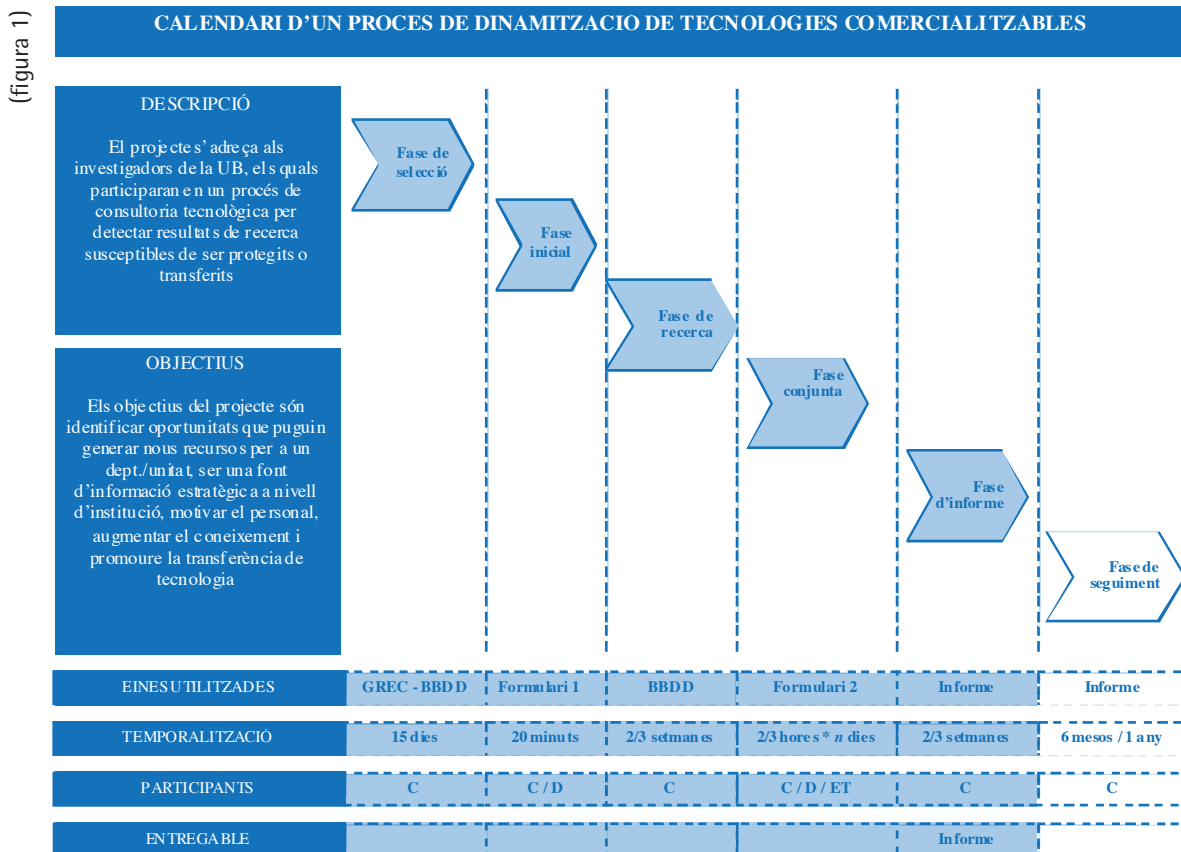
(figura 1)

CALENDARI D'UN PROCES DE DINAMITZACIO DE TECNOLOGIES COMERCIALITZABLES

DESCRIPCIÓ

El projecte s'adreça als investigadors de la UB, els quals participaran en un procés de consultoria tecnològica per detectar resultats de recerca susceptibles de ser protegits o transferits

OBJECTIUS

Els objectius del projecte són identificar oportunitats que puguin generar nous recursos per a un dept./unitat, ser una font d'informació estratègica a nivell d'institució, motivar el personal, augmentar el coneixement i promoure la transferència de tecnologia

Fase de selecció

Fase inicial

Fase de recerca

Fase conjunta

Fase d'informe

Fase de seguiment

| EINES UTILITZADES | GREC - BBDD | Formulari 1 | BBDD | Formulari 2 | Informe | Informe |
|---|---|---|---|---|---|---|
| TEMPORALITZACIÓ | 15 dies | 20 minuts | 2/3 setmanes | 2/3 hores * $n$ dies | 2/3 setmanes | 6 mesos / 1 any |
| PARTICIPANTS | C | C / D | C | C / D / ET | C | C |
| ENTREGABLE | | | | | Informe | |